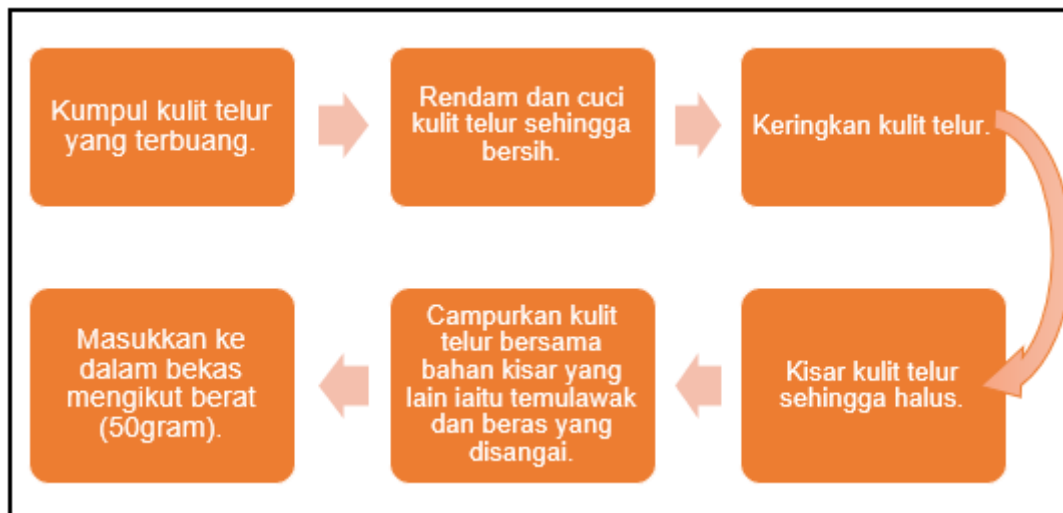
Kumpul kulit telur yang terbuang.

Rendam dan cuci kulit telur sehingga bersih.

Keringkan kulit telur.

Kisar kulit telur sehingga halus.

Campurkan kulit telur bersama bahan kisar yang lain iaitu temulawak dan beras yang disangai.

Masukkan ke dalam bekas mengikut berat (50gram).